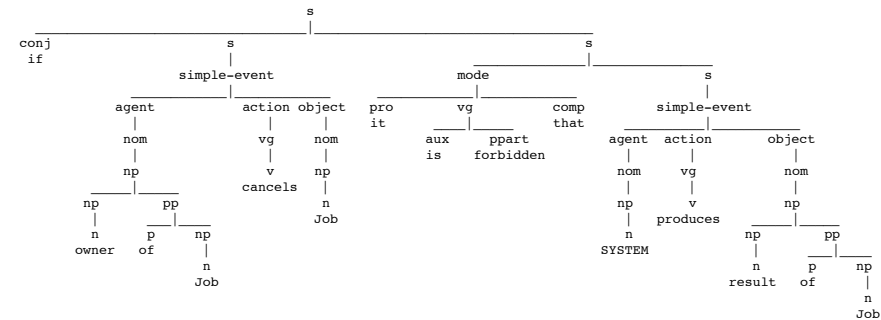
s
conj
if
s
simple-event
agent
nom
np
np
n
owner
pp
p
of
np
n
Job
action
vg
v
cancels
object
nom
np
n
Job
s
mode
pro
it
vg
aux
is
ppart
forbidden
comp
that
s
simple-event
agent
nom
np
n
SYSTEM
action
vg
v
produces
object
nom
np
np
n
result
pp
p
of
np
n
Job